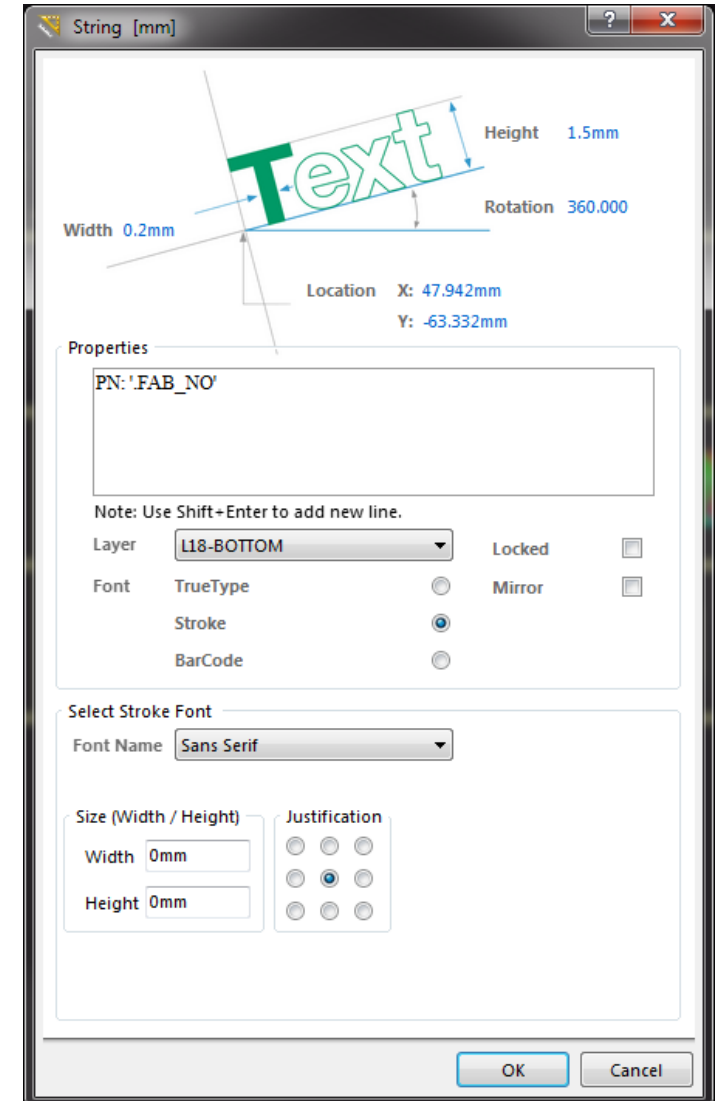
String [mm]

?

X

Text

Height 1.5mm

Rotation 360.000

Width 0.2mm

Location X: 47.942mm

Y: -63.332mm

Properties

PN: '.FAB_NO'

Note: Use Shift+Enter to add new line.

Layer L18-BOTTOM

Locked

Font TrueType

Mirror

Stroke

BarCode

Select Stroke Font

Font Name Sans Serif

Size (Width / Height)

Width 0mm

Height 0mm

Justification

OK

Cancel